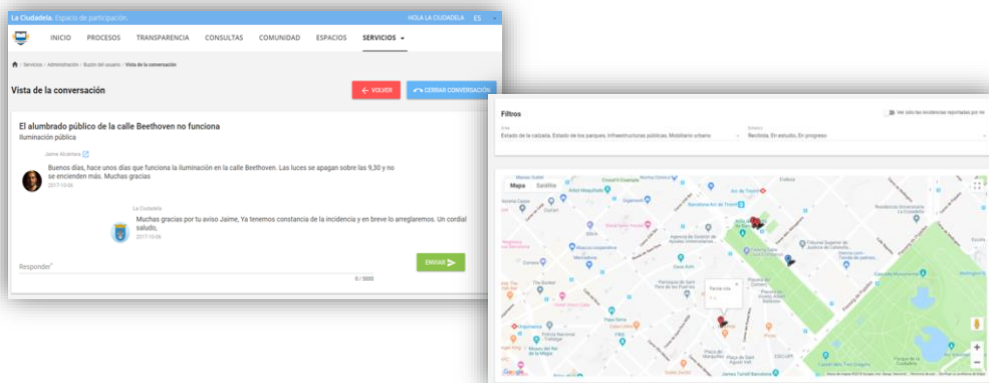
La Ciudadela. Espacio de participación. HOLA LA CIUDADELA ES

INICIO PROCESOS TRANSPARENCIA CONSULTAS COMUNIDAD ESPACIOS SERVICIOS

Servicios / Administración / Buzón del usuario / Vista de la conversación

Vista de la conversación

VOLVER CERRAR CONVERSACIÓN

El alumbrado público de la calle Beethoven no funciona
Iluminación pública

Jaime Alcantara

Buenos días, hace unos días que funciona la iluminación en la calle Beethoven. Las luces se apagan sobre las 9,30 y no se encienden más. Muchas gracias
2017-10-06

La Ciudadela
Muchas gracias por tu aviso Jaime, Ya tenemos constancia de la incidencia y en breve lo arreglaremos. Un cordial saludo,
2017-10-06

Responder*

0 / 5000

ENVIAR

Filtros

Ver solo las incidencias reportadas por mí

Área
Estado de la calzada, Estado de los parques, Infraestructuras públicas, Mobiliario urbano

Estados
Recibida, En estudio, En progreso

Mapa Satélite

Parque infantil

Google